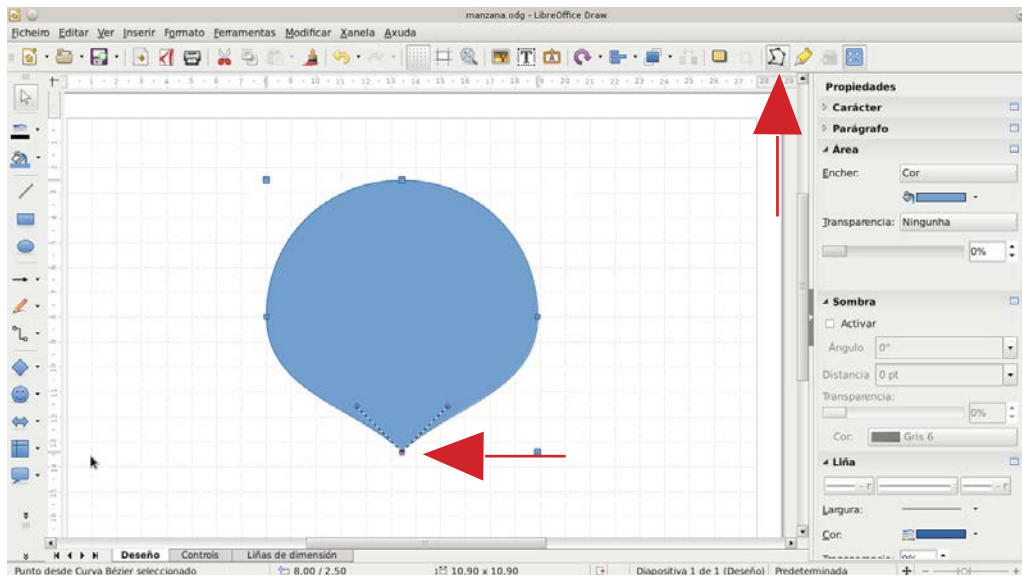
manzana.odg - LibreOffice Draw

Ficheiro Editar Ver Inserir Formato Ferramentas Modificar Xanela Axuda

Propiedades
Carácter
Parágrafo
Área
Encher: Cor
Transparencia: Ningunha
0%
Sombra
Activar
Ángulo 0°
Distancia 0 pt
Transparencia:
0%
Cor: Gris 6
Liña
Largura:
Cor:

Deseño Controis Liñas de dimensión

Punto desde Curva Bézier seleccionado 8.00 / 2.50 10.90 x 10.90 Diapositiva 1 de 1 (Deseño) Predeterminada